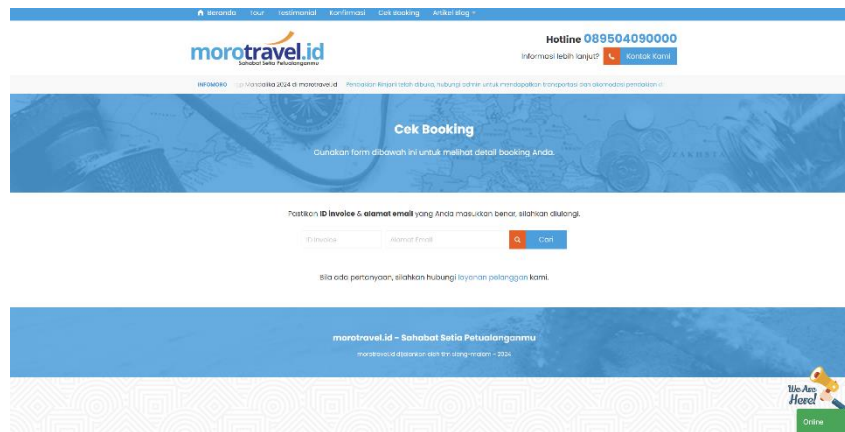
Beranda Tour Testimonial Konfirmasi Cek Booking Artikel Blog

morotravel.id
Sahabat Setia Petualangmu

Hotline 089504090000
Informasi lebih lanjut? Kontak Kami

INFOMORO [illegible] Mandalika 2024 di morotravel.id Pendakian Rinjani telah dibuka, hubungi admin untuk mendapatkan transportasi dan akomodasi pendakian.

Cek Booking
Gunakan form dibawah ini untuk melihat detail booking Anda.

Pastikan ID invoice & alamat email yang Anda masukkan benar, silahkan diulangi.

ID Invoice
Alamat Email
Cari

Bila ada pertanyaan, silahkan hubungi layanan pelanggan kami.

morotravel.id - Sahabat Setia Petualanganmu
morotravel.id dijalankan oleh tim-siang-malam - 2024

We Are Here!
Online